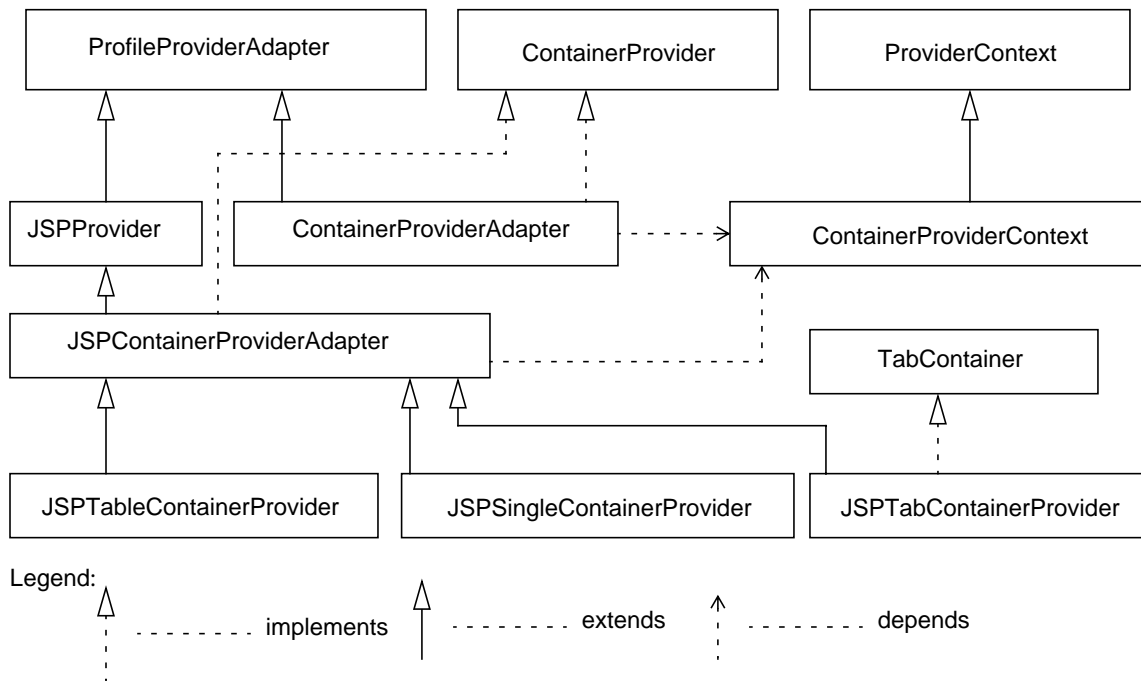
ProfileProviderAdapter

ContainerProvider

ProviderContext

JSPProvider

ContainerProviderAdapter

ContainerProviderContext

JSPContainerProviderAdapter

TabContainer

JSPTableContainerProvider

JSPSingleContainerProvider

JSPTabContainerProvider

Legend:

implements

extends

depends